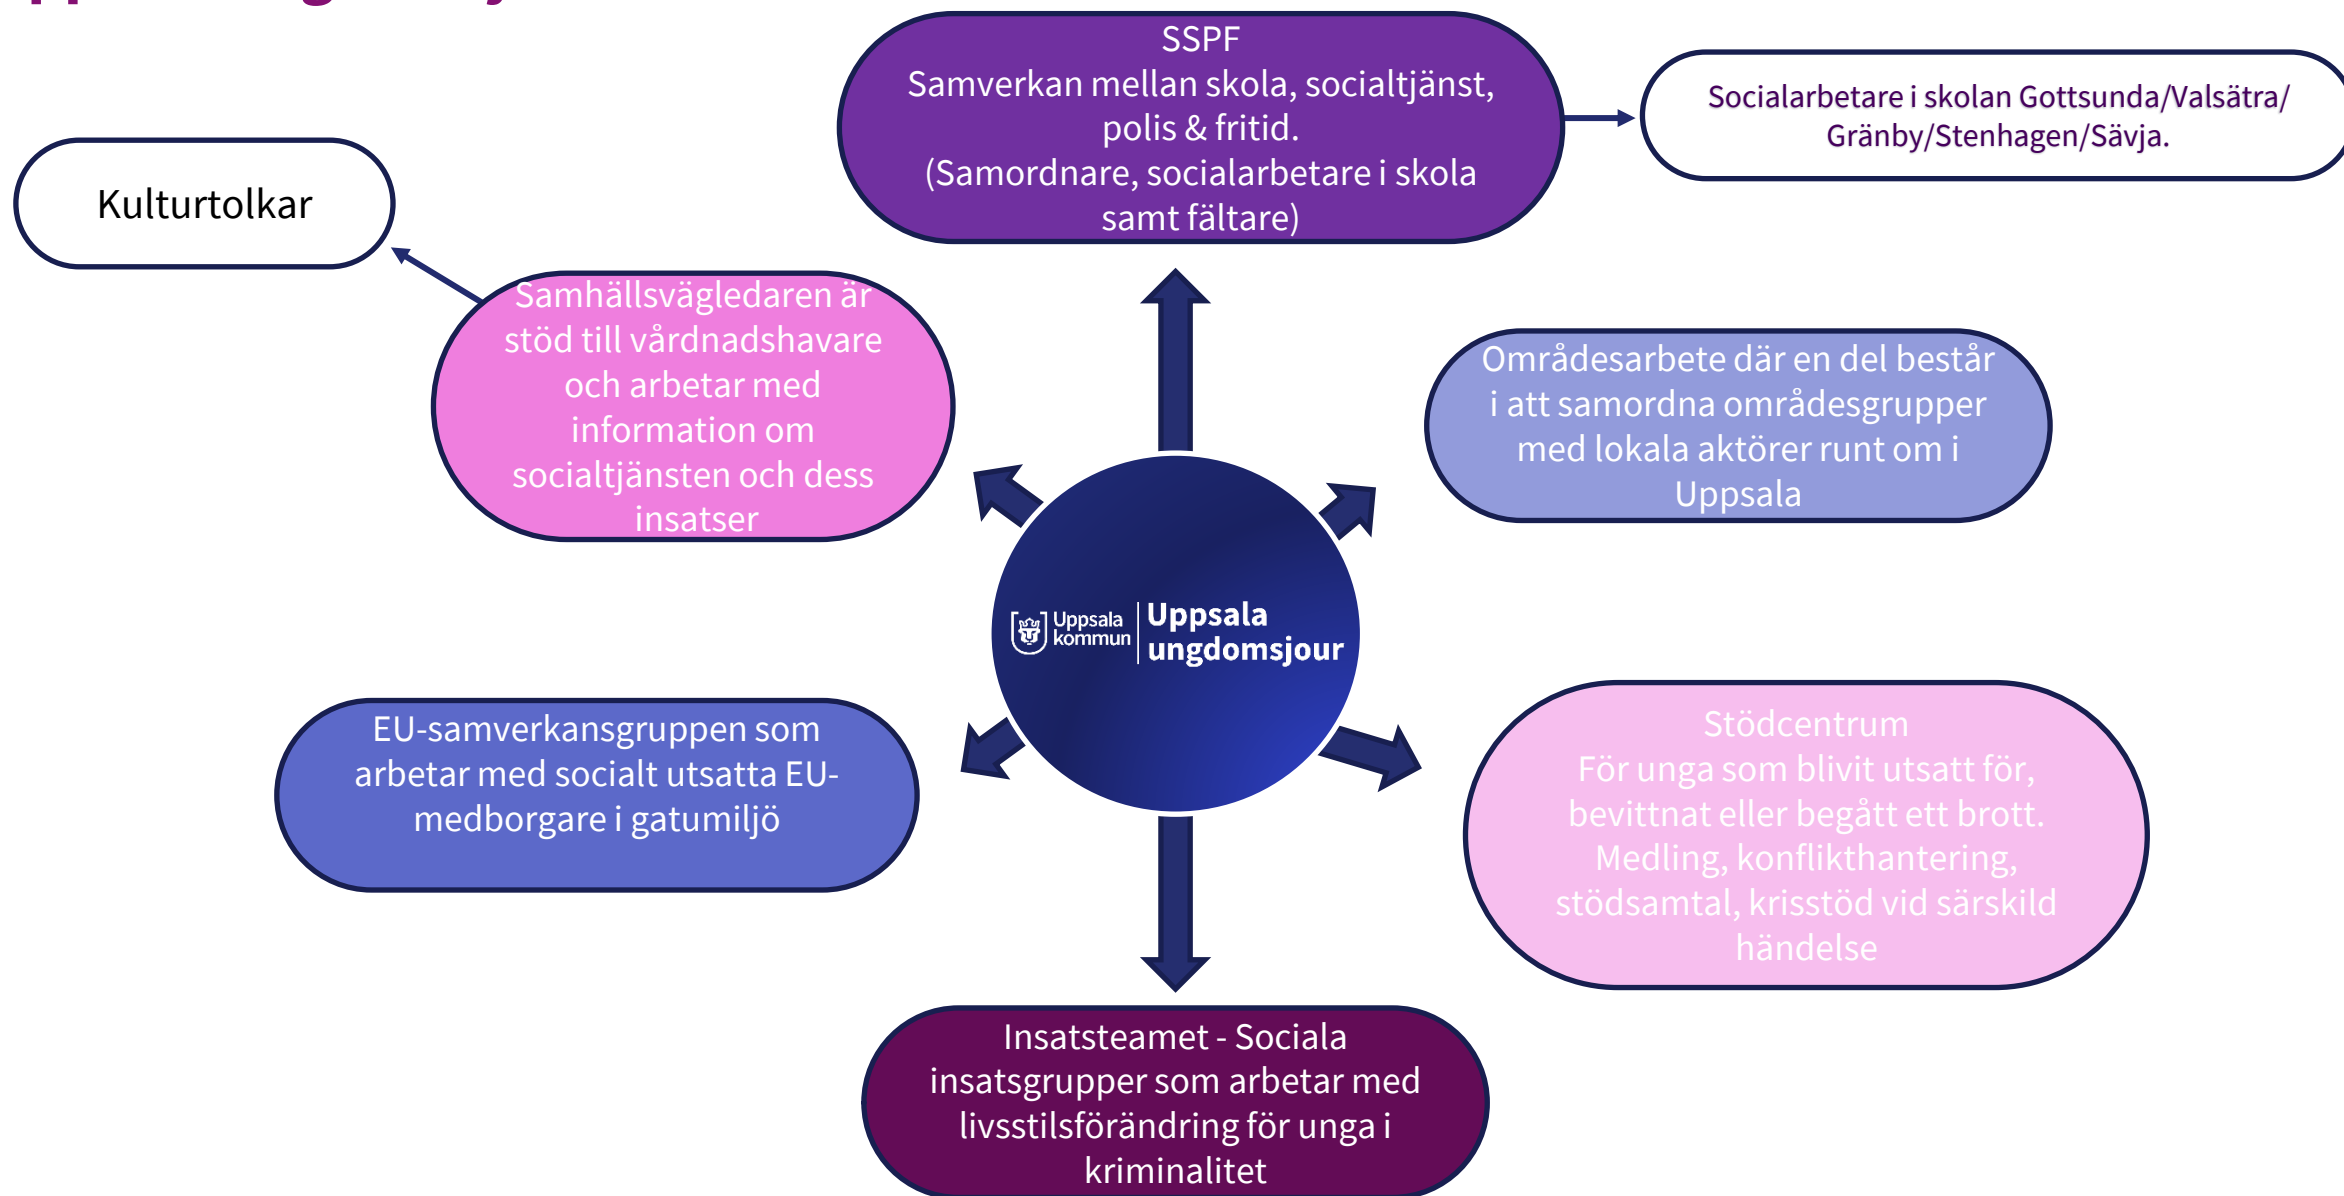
SSPF
Samverkan mellan skola, socialtjänst, polis & fritid.
(Samordnare, socialarbetare i skola samt fältare)

Socialarbetare i skolan Gottsunda/Valsätra/ Gränby/Stenhagen/Sävja.

Kulturtolkar

Samhällsvägledaren är stöd till vårdnadshavare och arbetar med information om socialtjänsten och dess insatser

Områdesarbete där en del består i att samordna områdesgrupper med lokala aktörer runt om i Uppsala

Uppsala kommun | Uppsala ungdomsjour

EU-samverkansgruppen som arbetar med socialt utsatta EU-medborgare i gatumiljö

Stödcentrum
För unga som blivit utsatt för, bevittnat eller begått ett brott. Medling, konflikthantering, stödsamtal, krisstöd vid särskild händelse

Insatsteamet - Sociala insatsgrupper som arbetar med livsstilsförändring för unga i kriminalitet